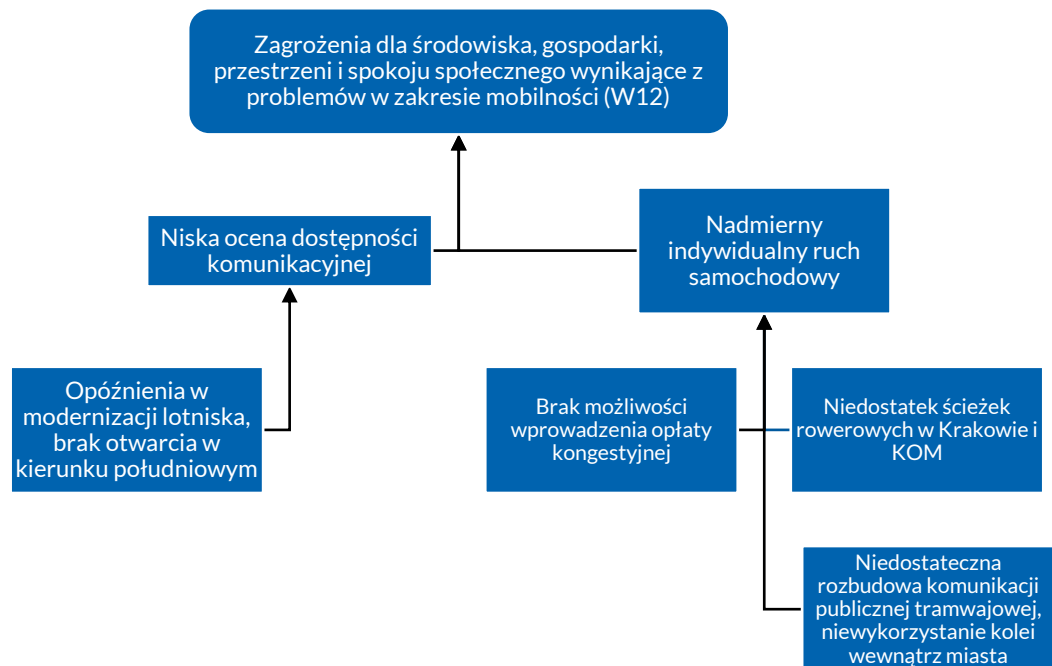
Zagrożenia dla środowiska, gospodarki, przestrzeni i spokoju społecznego wynikające z problemów w zakresie mobilności (W12)

Niska ocena dostępności komunikacyjnej

Nadmierny indywidualny ruch samochodowy

Opóźnienia w modernizacji lotniska, brak otwarcia w kierunku południowym

Brak możliwości wprowadzenia opłaty kongestyjnej

Niedostatek ścieżek rowerowych w Krakowie i KOM

Niedostateczna rozbudowa komunikacji publicznej tramwajowej, niewykorzystanie kolei wewnątrz miasta